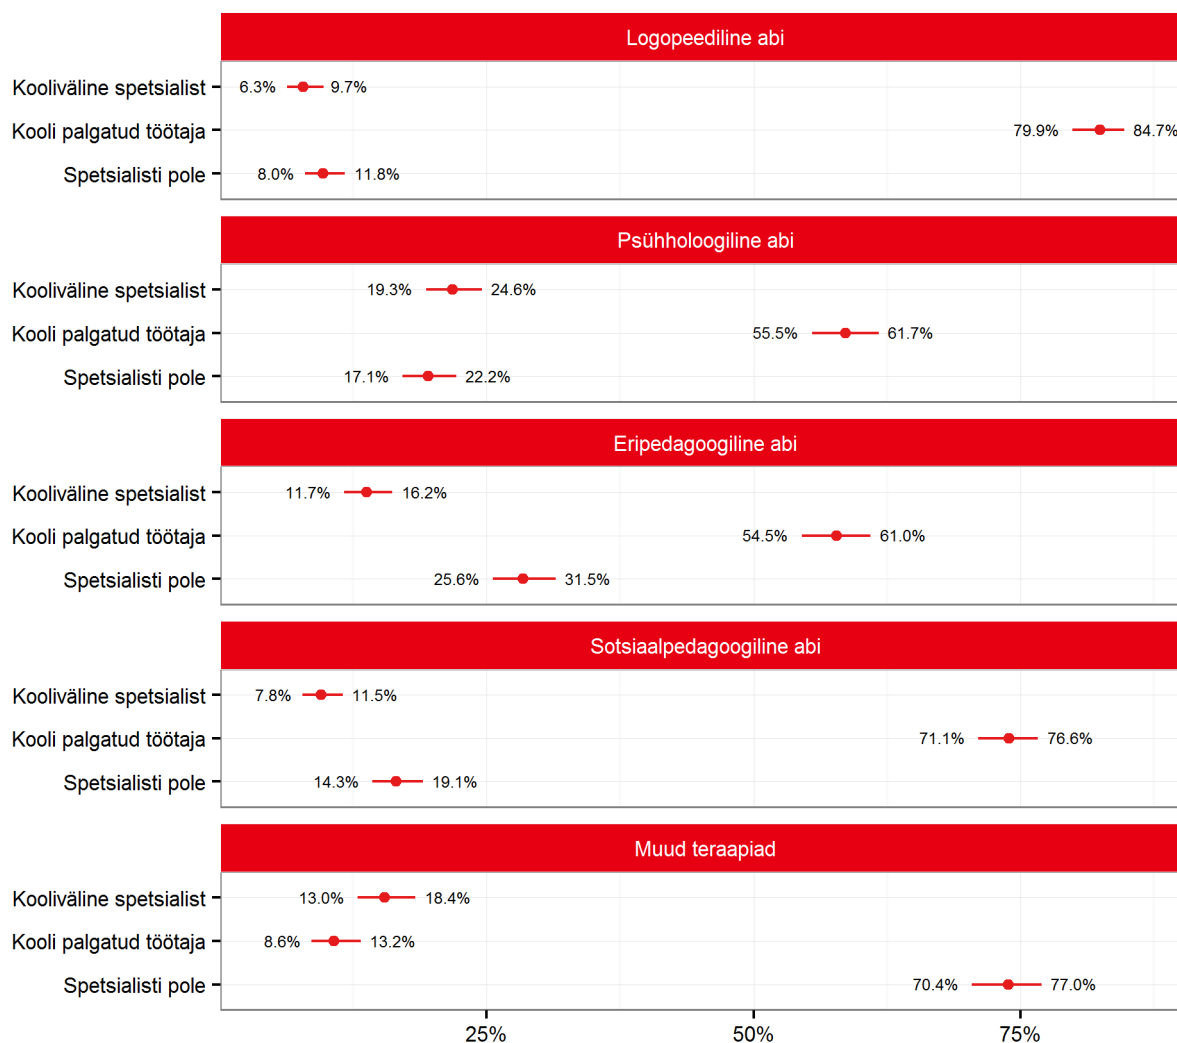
Logopeediline abi

Kooliväline spetsialist 6.3% 9.7%

Kooli palgatud töötaja 79.9% 84.7%

Spetsialisti pole 8.0% 11.8%

Psühholoogiline abi

Kooliväline spetsialist 19.3% 24.6%

Kooli palgatud töötaja 55.5% 61.7%

Spetsialisti pole 17.1% 22.2%

Eripedagoogiline abi

Kooliväline spetsialist 11.7% 16.2%

Kooli palgatud töötaja 54.5% 61.0%

Spetsialisti pole 25.6% 31.5%

Sotsiaalpedagoogiline abi

Kooliväline spetsialist 7.8% 11.5%

Kooli palgatud töötaja 71.1% 76.6%

Spetsialisti pole 14.3% 19.1%

Muud teraapiad

Kooliväline spetsialist 13.0% 18.4%

Kooli palgatud töötaja 8.6% 13.2%

Spetsialisti pole 70.4% 77.0%

25% 50% 75%